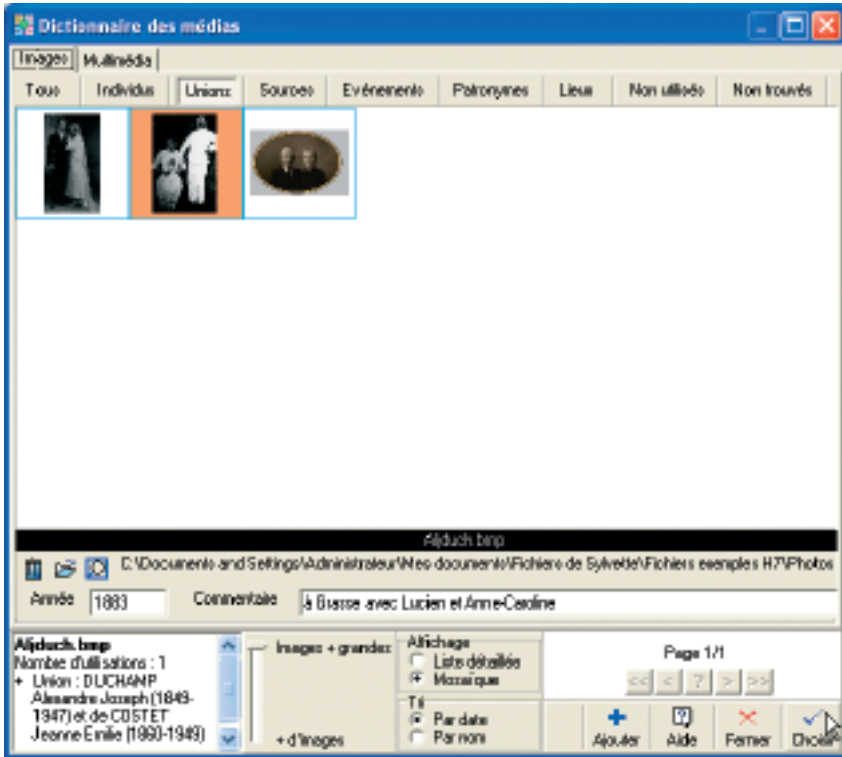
Dictionnaire des médias

Images | Multimédia

Tous | Individus | Unions | Sources | Evénements | Patronymes | Lieux | Non utilisés | Non trouvés

Aljduch.bmp

C:\Documents and Settings\Administrateur\Mes documents\Fichiers de Sylvette\Fichiers exemples H7\Photos

Année 1883 Commentaire à Brasse avec Lucien et Anne-Caroline

Aljduch.bmp
Nombre d'utilisations : 1
+ Union : DUCHAMP Alexandre Joseph (1849-1947) et de COSTET Jeanne Emilie (1860-1949)

Images + grandes
+ d'images

Affichage
Liste détaillée
Mosaïque

Tri
Par date
Par nom

Page 1/1
<< < ? > >>

Ajouter | Aide | Fermer | Choisir